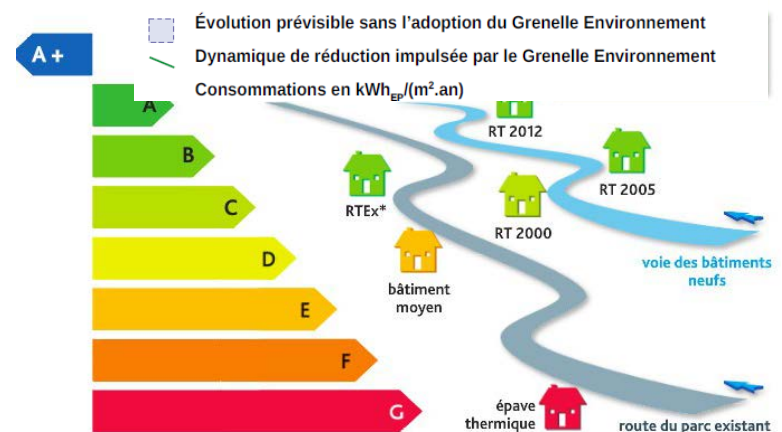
A +

Évolution prévisible sans l'adoption du Grenelle Environnement

Dynamique de réduction impulsée par le Grenelle Environnement

Consommations en $kWh_{EP}/(m^2.an)$

A

B

C

D

E

F

G

RT 2012

RT 2005

RTEx*

RT 2000

voie des bâtiments neufs

bâtiment moyen

épave thermique

route du parc existant